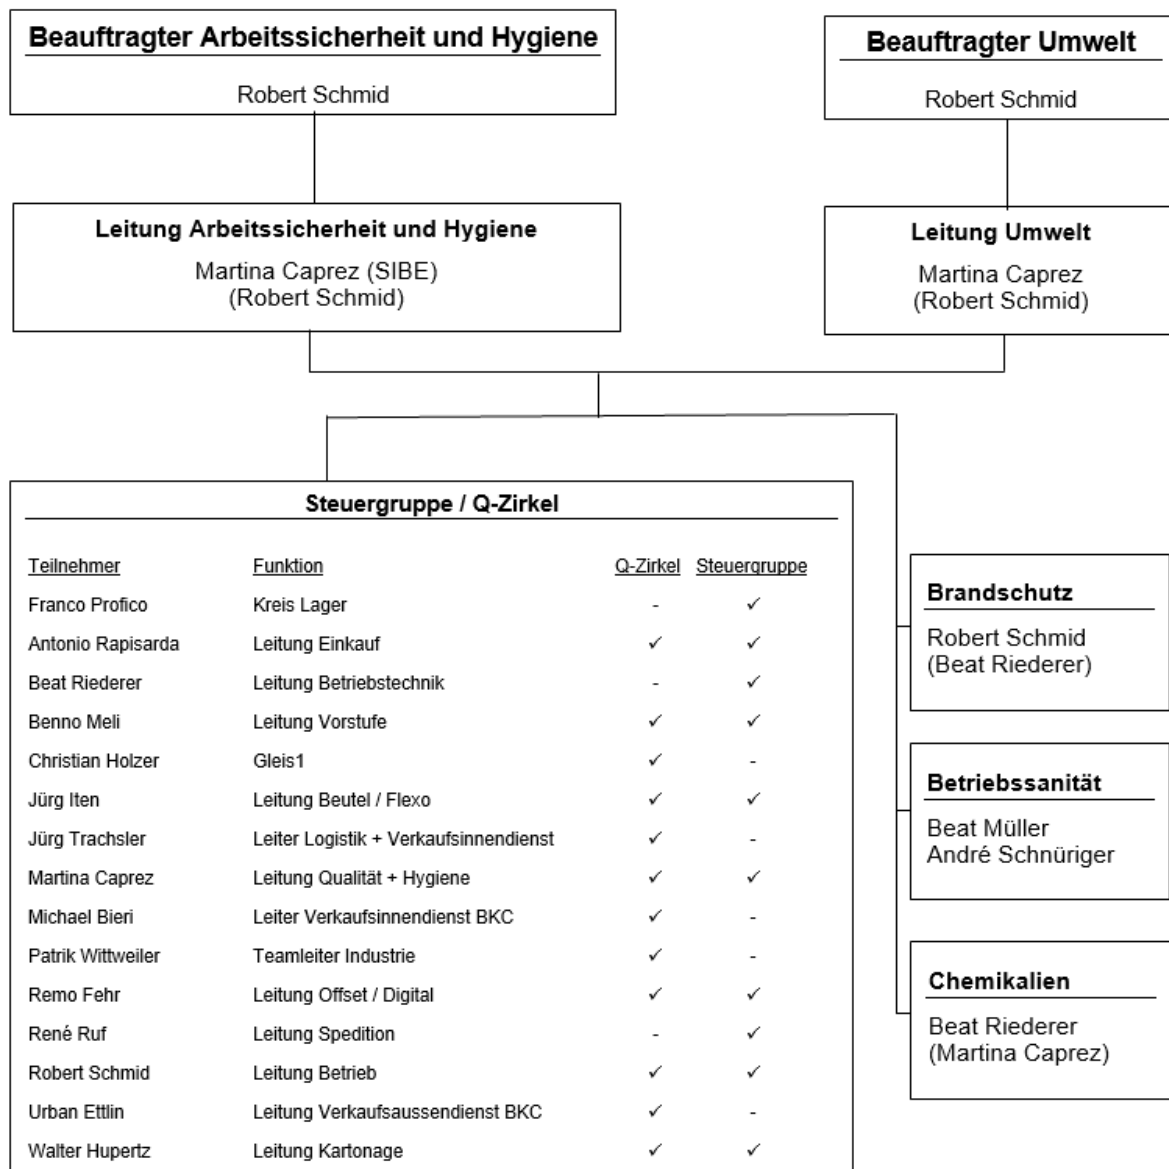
Beauftragter Arbeitssicherheit und Hygiene

Robert Schmid

Beauftragter Umwelt

Robert Schmid

Leitung Arbeitssicherheit und Hygiene

Martina Caprez (SIBE)
(Robert Schmid)

Leitung Umwelt

Martina Caprez
(Robert Schmid)

Steuergruppe / Q-Zirkel

| Teilnehmer | Funktion | Q-Zirkel | Steuergruppe |
|---|---|---|---|
| Franco Profico | Kreis Lager | - | ✓ |
| Antonio Rapisarda | Leitung Einkauf | ✓ | ✓ |
| Beat Riederer | Leitung Betriebstechnik | - | ✓ |
| Benno Meli | Leitung Vorstufe | ✓ | ✓ |
| Christian Holzer | Gleis1 | ✓ | - |
| Jürg Iten | Leitung Beutel / Flexo | ✓ | ✓ |
| Jürg Trachsler | Leiter Logistik + Verkaufsinnendienst | ✓ | - |
| Martina Caprez | Leitung Qualität + Hygiene | ✓ | ✓ |
| Michael Bieri | Leiter Verkaufsinnendienst BKC | ✓ | - |
| Patrik Wittweiler | Teamleiter Industrie | ✓ | - |
| Remo Fehr | Leitung Offset / Digital | ✓ | ✓ |
| René Ruf | Leitung Spedition | - | ✓ |
| Robert Schmid | Leitung Betrieb | ✓ | ✓ |
| Urban Ettlin | Leitung Verkaufsaussendienst BKC | ✓ | - |
| Walter Hupertz | Leitung Kartonage | ✓ | ✓ |

Brandschutz

Robert Schmid
(Beat Riederer)

Betriebssanität

Beat Müller
André Schnüriger

Chemikalien

Beat Riederer
(Martina Caprez)